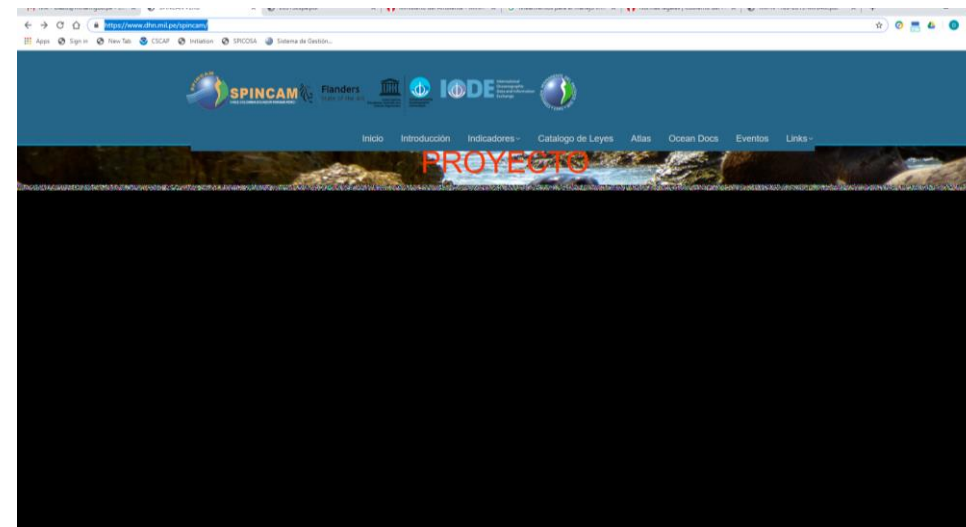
https://www.dhn.mil.pe/spincam/

Apps Sign in New Tab CSCAP Initiation SPICOSA Sistema de Gestión...

SPINCAM Flanders State of the Art IODE

Inicio Introducción Indicadores Catalogo de Leyes Atlas Ocean Docs Eventos Links

PROYECTO